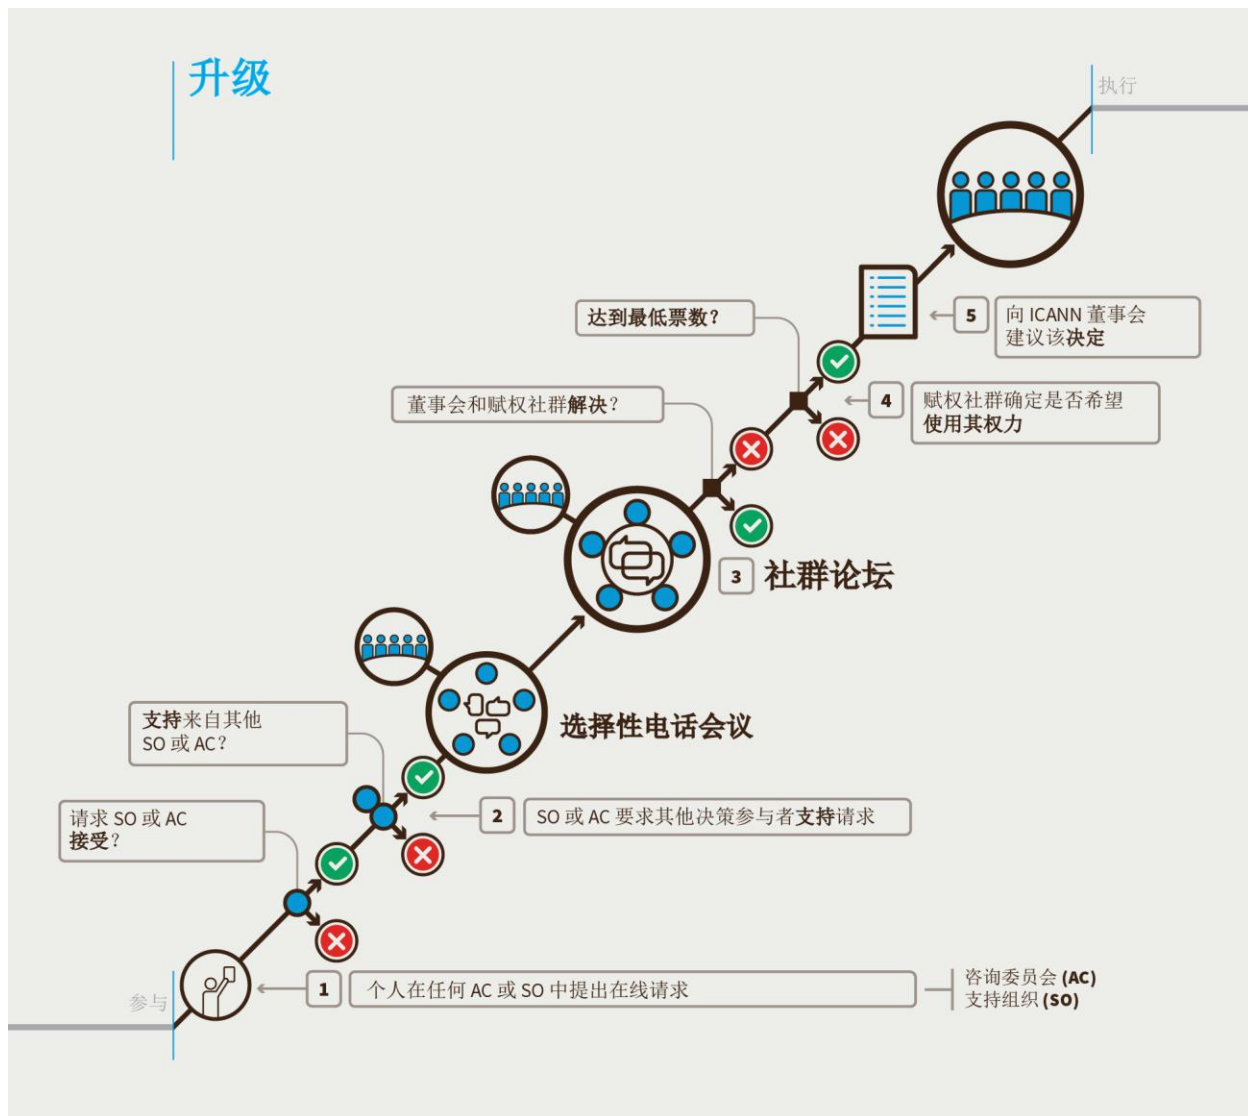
升级

执行

5 向 ICANN 董事会建议该决定

达到最低票数？

4 赋权社群确定是否希望使用其权力

董事会和赋权社群解决？

3 社群论坛

选择性电话会议

支持来自其他 SO 或 AC？

2 SO 或 AC 要求其他决策参与者支持请求

请求 SO 或 AC 接受？

参与

1 个人在任何 AC 或 SO 中提出在线请求

咨询委员会 (AC)
支持组织 (SO)